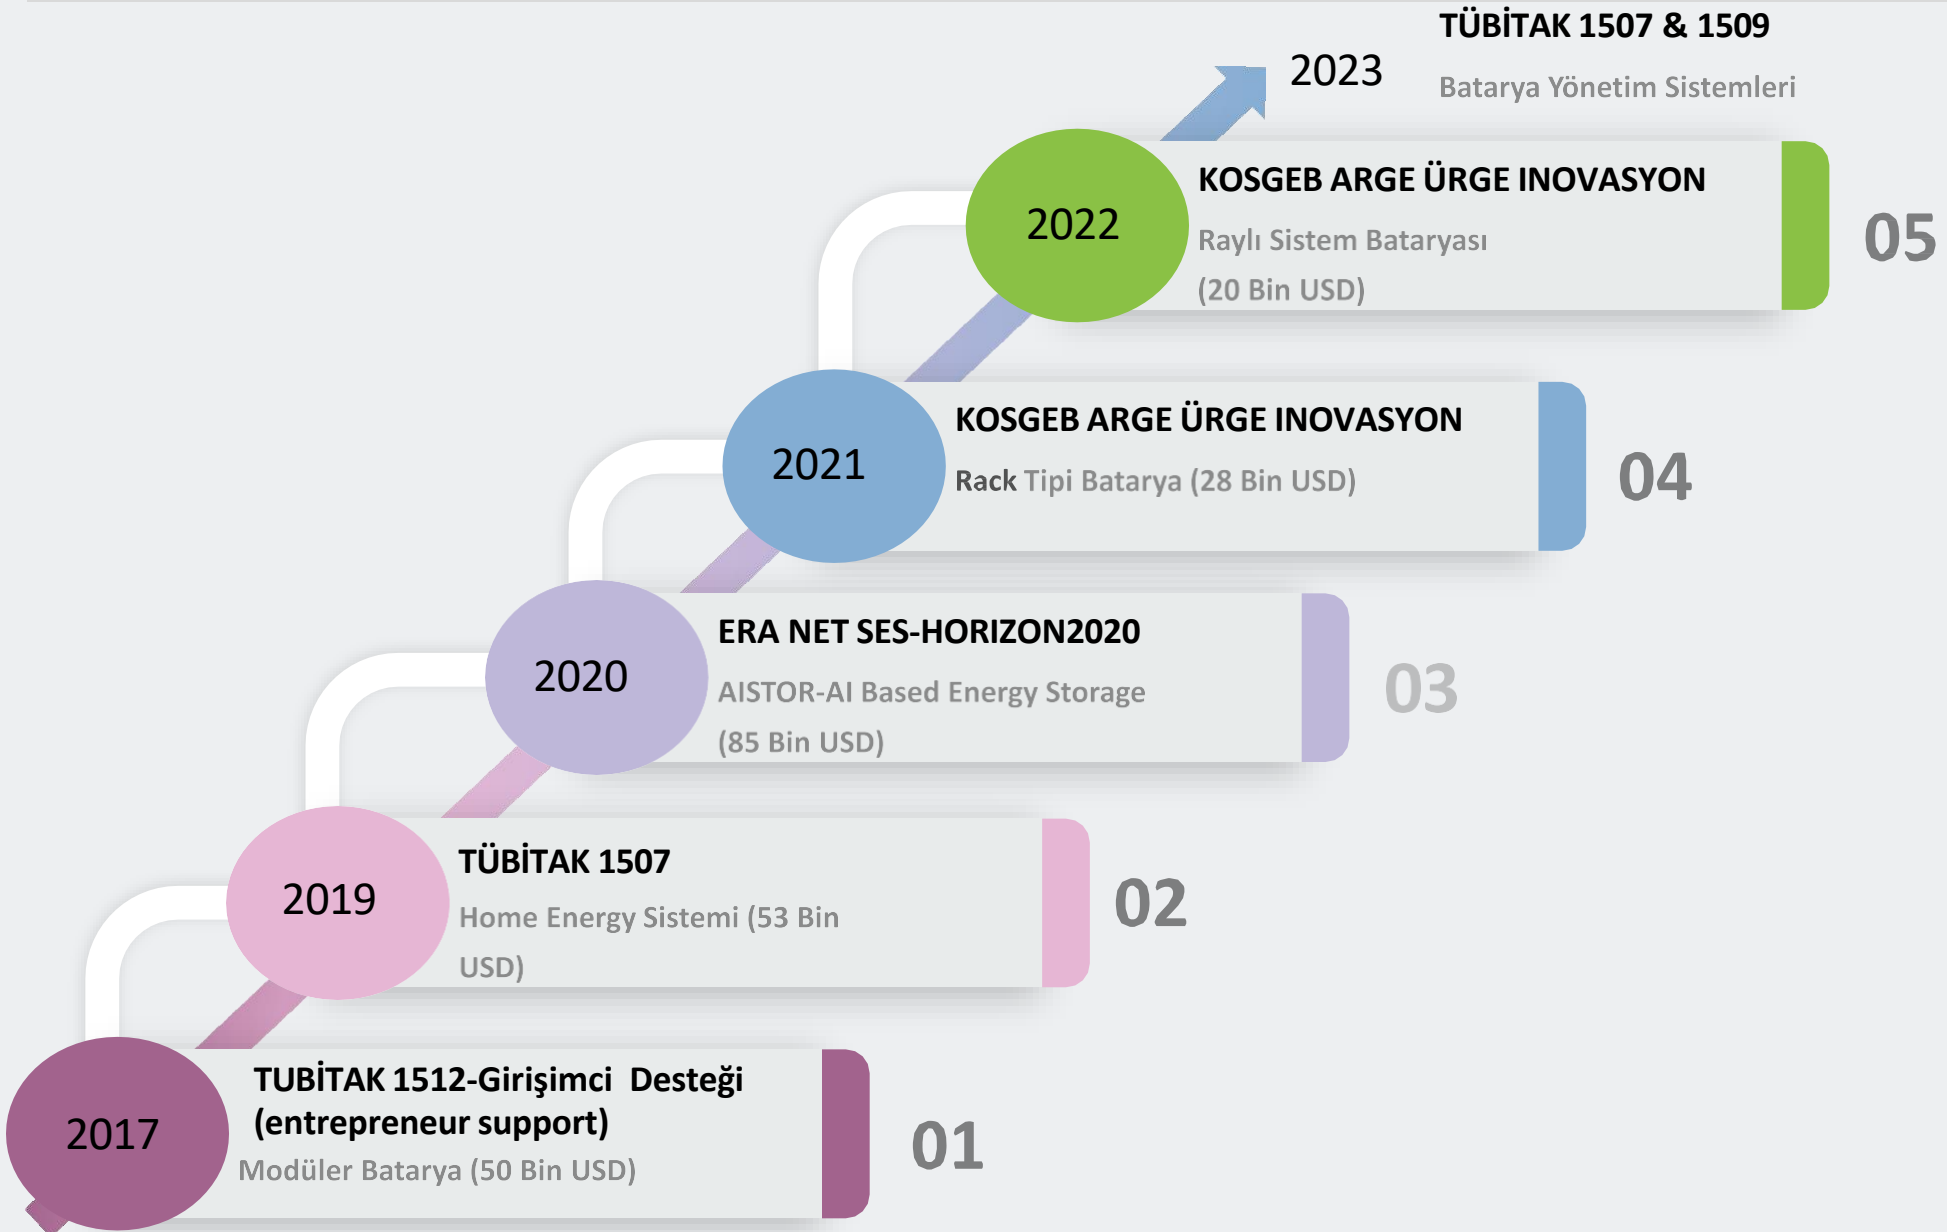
2023

TÜBİTAK 1507 & 1509

Batarya Yönetim Sistemleri

2022

KOSGEB ARGE ÜRGE INOVASYON

Raylı Sistem Bataryası (20 Bin USD)

05

2021

KOSGEB ARGE ÜRGE INOVASYON

Rack Tipi Batarya (28 Bin USD)

04

2020

ERA NET SES-HORIZON2020

AISTOR-AI Based Energy Storage (85 Bin USD)

03

2019

TÜBİTAK 1507

Home Energy Sistemi (53 Bin USD)

02

2017

TUBİTAK 1512-Girişimci Desteği (entrepreneur support)

Modüler Batarya (50 Bin USD)

01